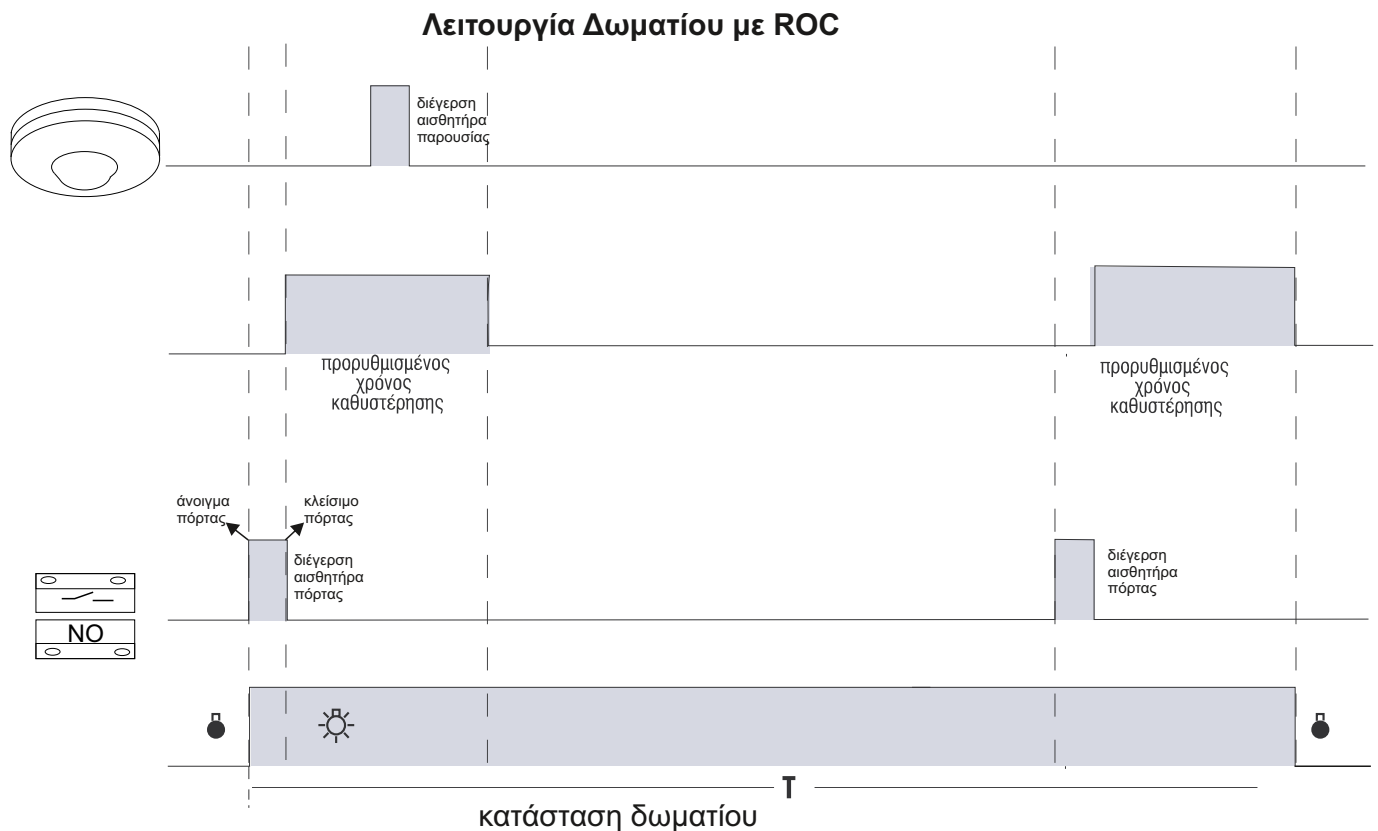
Λειτουργία Δωματίου με ROC

διέγερση αισθητήρα παρουσίας

προρυθμισμένος χρόνος καθυστέρησης

προρυθμισμένος χρόνος καθυστέρησης

άνοιγμα πόρτας

κλείσιμο πόρτας

διέγερση αισθητήρα πόρτας

διέγερση αισθητήρα πόρτας

NO

T

κατάσταση δωματίου